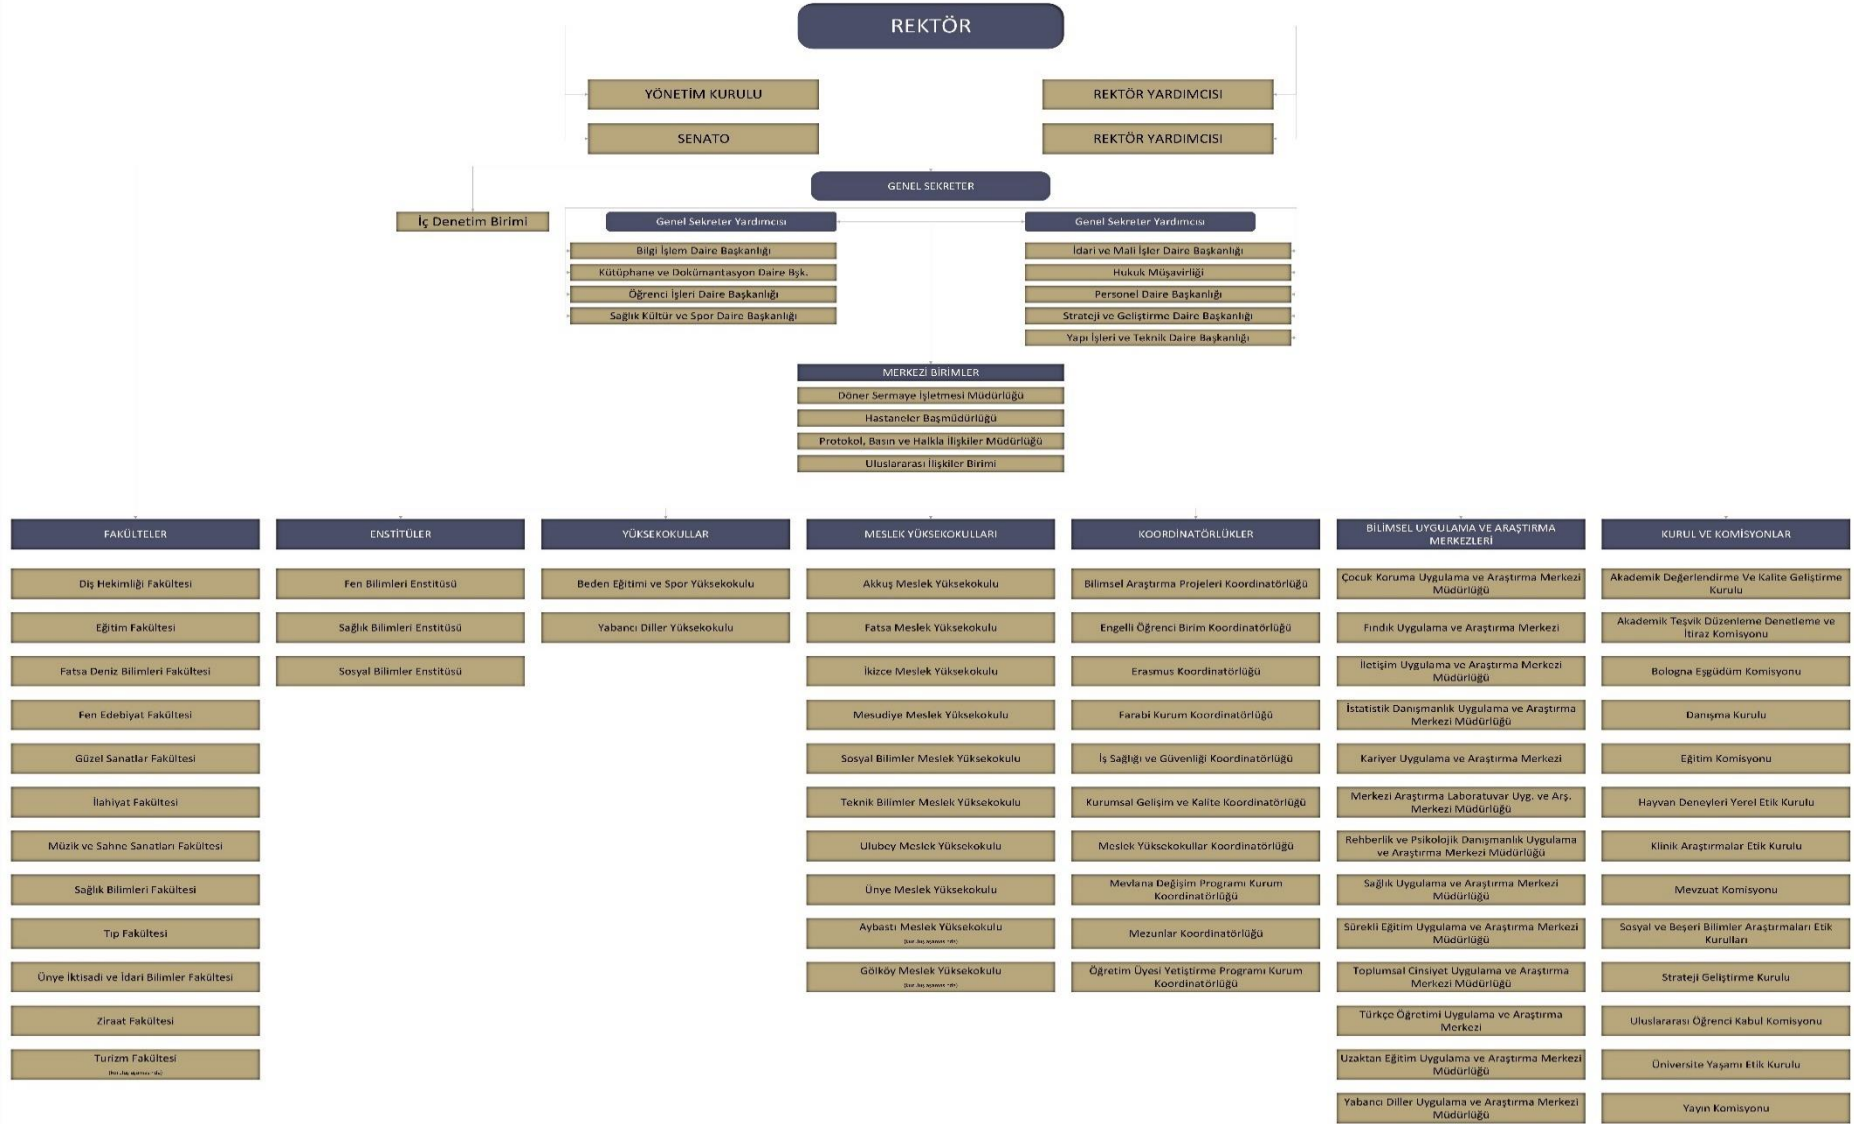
REKTÖR

YÖNETİM KURULU

SENATO

REKTÖR YARDIMCISI

REKTÖR YARDIMCISI

GENEL SEKRETER

İç Denetim Birimi

Genel Sekreter Yardımcısı

Bilgi İşlem Daire Başkanlığı

Kütüphane ve Dokümantasyon Daire Bşk.

Öğrenci İşleri Daire Başkanlığı

Sağlık Kültür ve Spor Daire Başkanlığı

Genel Sekreter Yardımcısı

İdari ve Mali İşler Daire Başkanlığı

Hukuk Müşavirliği

Personel Daire Başkanlığı

Strateji ve Geliştirme Daire Başkanlığı

Yapı İşleri ve Teknik Daire Başkanlığı

MERKEZİ BİRİMLER

Döner Sermaye İşletmesi Müdürlüğü

Hastaneler Başmüdürlüğü

Protokol, Basın ve Halkla İlişkiler Müdürlüğü

Uluslararası İlişkiler Birimi

FAKÜLTELER

Diş Hekimliği Fakültesi

Eğitim Fakültesi

Fatsa Deniz Bilimleri Fakültesi

Fen Edebiyat Fakültesi

Güzel Sanatlar Fakültesi

İlahiyat Fakültesi

Müzik ve Sahne Sanatları Fakültesi

Sağlık Bilimleri Fakültesi

Tıp Fakültesi

Ünye İktisadi ve İdari Bilimler Fakültesi

Ziraat Fakültesi

Turizm Fakültesi
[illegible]

ENSTİTÜLER

Fen Bilimleri Enstitüsü

Sağlık Bilimleri Enstitüsü

Sosyal Bilimler Enstitüsü

YÜKSEKOKULLAR

Beden Eğitimi ve Spor Yüksekokulu

Yabancı Diller Yüksekokulu

MESLEK YÜKSEKOKULLARI

Akkuş Meslek Yüksekokulu

Fatsa Meslek Yüksekokulu

İkizce Meslek Yüksekokulu

Mesudiye Meslek Yüksekokulu

Sosyal Bilimler Meslek Yüksekokulu

Teknik Bilimler Meslek Yüksekokulu

Ulubey Meslek Yüksekokulu

Ünye Meslek Yüksekokulu

Aybastı Meslek Yüksekokulu
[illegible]

Gölköy Meslek Yüksekokulu
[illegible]

KOORDİNATÖRLÜKLER

Bilimsel Araştırma Projeleri Koordinatörlüğü

Engelli Öğrenci Birim Koordinatörlüğü

Erasmus Koordinatörlüğü

Farabi Kurum Koordinatörlüğü

İş Sağlığı ve Güvenliği Koordinatörlüğü

Kurumsal Gelişim ve Kalite Koordinatörlüğü

Meslek Yüksekokullar Koordinatörlüğü

Mevlana Değişim Programı Kurum Koordinatörlüğü

Mezunlar Koordinatörlüğü

Öğretim Üyesi Yetiştirme Programı Kurum Koordinatörlüğü

BİLİMSEL UYGULAMA VE ARAŞTIRMA MERKEZLERİ

Çocuk Koruma Uygulama ve Araştırma Merkezi Müdürlüğü

Fındık Uygulama ve Araştırma Merkezi

İletişim Uygulama ve Araştırma Merkezi Müdürlüğü

İstatistik Danışmanlık Uygulama ve Araştırma Merkezi Müdürlüğü

Kariyer Uygulama ve Araştırma Merkezi

Merkezi Araştırma Laboratuvar Uyg. ve Arş. Merkezi Müdürlüğü

Rehberlik ve Psikolojik Danışmanlık Uygulama ve Araştırma Merkezi Müdürlüğü

Sağlık Uygulama ve Araştırma Merkezi Müdürlüğü

Sürekli Eğitim Uygulama ve Araştırma Merkezi Müdürlüğü

Toplumsal Cinsiyet Uygulama ve Araştırma Merkezi Müdürlüğü

Türkçe Öğretimi Uygulama ve Araştırma Merkezi

Uzaktan Eğitim Uygulama ve Araştırma Merkezi Müdürlüğü

Yabancı Diller Uygulama ve Araştırma Merkezi Müdürlüğü

KURUL VE KOMİSYONLAR

Akademik Değerlendirme Ve Kalite Geliştirme Kurulu

Akademik Teşvik Düzenleme Denetleme ve İtiraz Komisyonu

Bologna Eşgüdüm Komisyonu

Danışma Kurulu

Eğitim Komisyonu

Hayvan Deneyleri Yerel Etik Kurulu

Klinik Araştırmalar Etik Kurulu

Mevzuat Komisyonu

Sosyal ve Beşeri Bilimler Araştırmaları Etik Kurulları

Strateji Geliştirme Kurulu

Uluslararası Öğrenci Kabul Komisyonu

Üniversite Yaşamı Etik Kurulu

Yayın Komisyonu